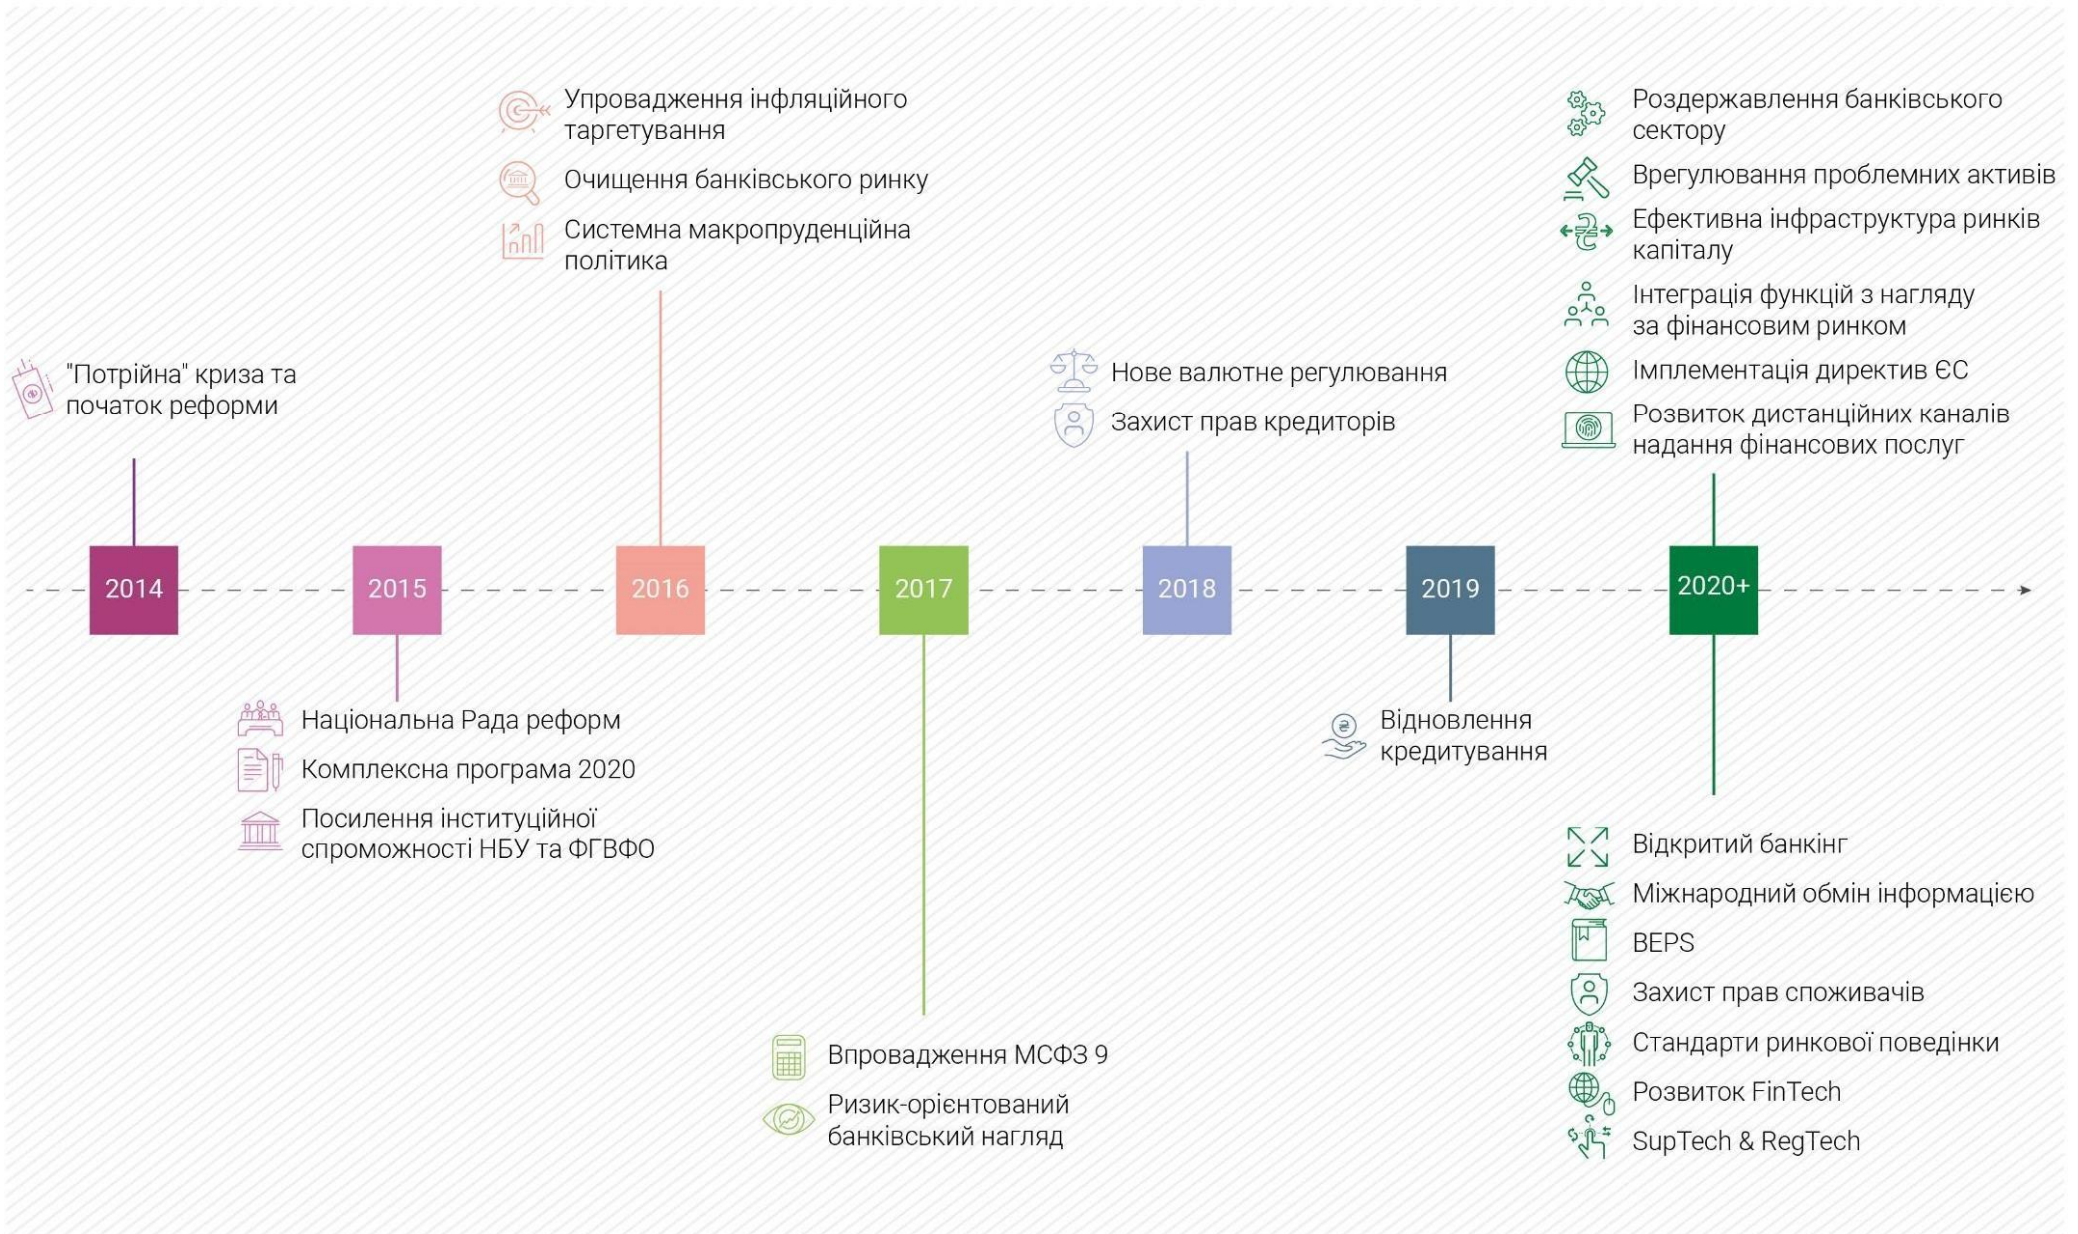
"Потрійна" криза та початок реформи

2014

2015

Національна Рада реформ

Комплексна програма 2020

Посилення інституційної спроможності НБУ та ФГВФО

Упровадження інфляційного таргетування

Очищення банківського ринку

Системна макропруденційна політика

2016

2017

Впровадження МСФЗ 9

Ризик-орієнтований банківський нагляд

Нове валютне регулювання

Захист прав кредиторів

2018

2019

Відновлення кредитування

Роздержавлення банківського сектору

Врегулювання проблемних активів

Ефективна інфраструктура ринків капіталу

Інтеграція функцій з нагляду за фінансовим ринком

Імплементація директив ЄС

Розвиток дистанційних каналів надання фінансових послуг

2020+

Відкритий банкінг

Міжнародний обмін інформацією

BEPS

Захист прав споживачів

Стандарти ринкової поведінки

Розвиток FinTech

SupTech & RegTech